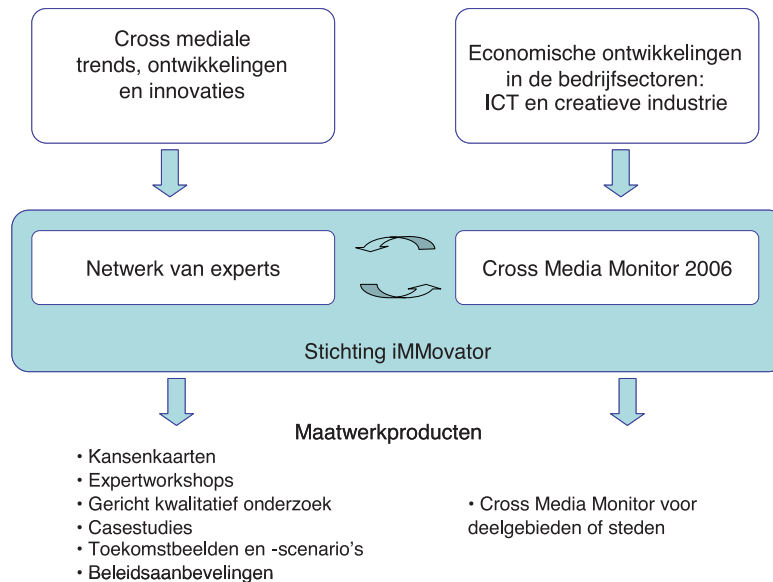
Cross mediale trends, ontwikkelingen en innovaties

Economische ontwikkelingen in de bedrijfsectoren: ICT en creatieve industrie

Netwerk van experts

Cross Media Monitor 2006

Stichting iMMovator

Maatwerkproducten

• Kansenkaarten
• Expertworkshops
• Gericht kwalitatief onderzoek
• Casestudies
• Toekomstbeelden en -scenario's
• Beleidsaanbevelingen

• Cross Media Monitor voor deelgebieden of steden